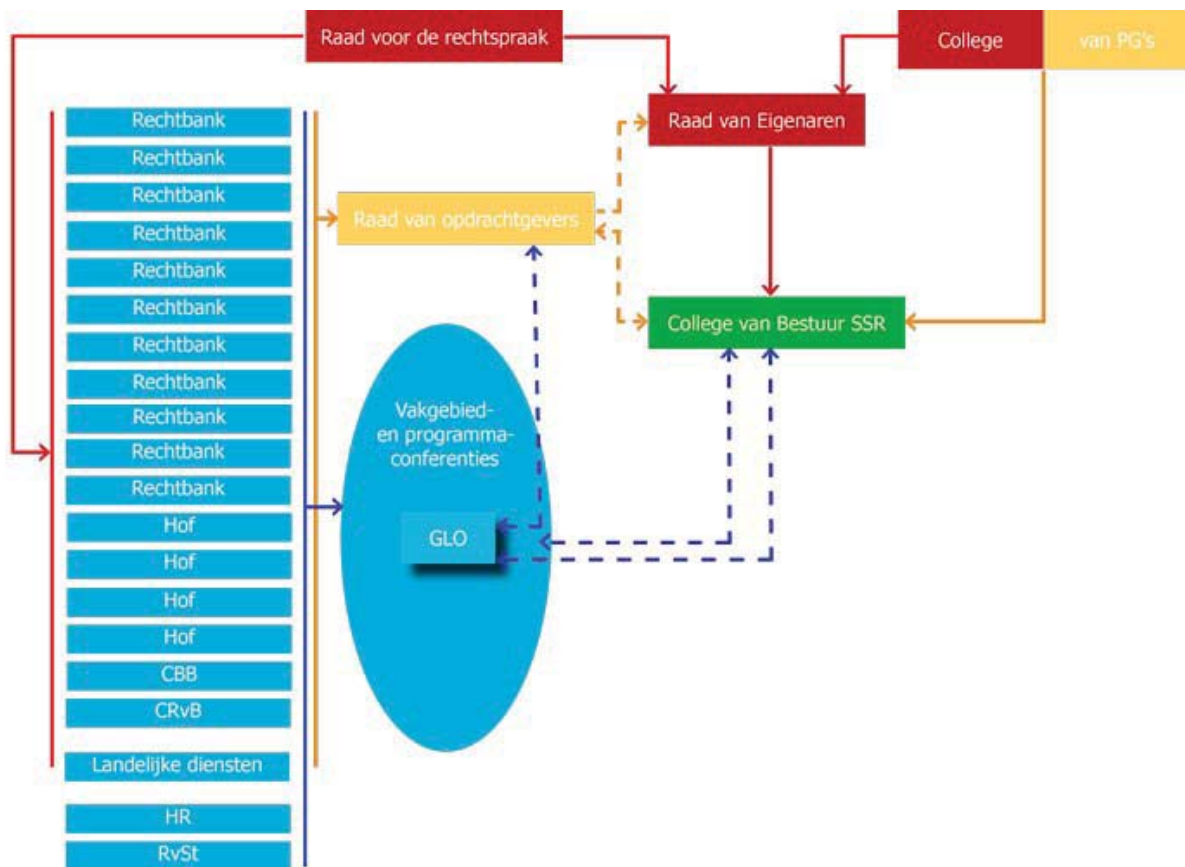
Raad voor de rechtspraak

College van PG's

Raad van Eigenaren

Raad van opdrachtgevers

College van Bestuur SSR

Rechtbank
Rechtbank
Rechtbank
Rechtbank
Rechtbank
Rechtbank
Rechtbank
Rechtbank
Rechtbank
Rechtbank
Rechtbank
Hof
Hof
Hof
Hof
CBB
CRvB
Landelijke diensten
HR
RvSt

Vakgebied- en programma-conferenties

GLO